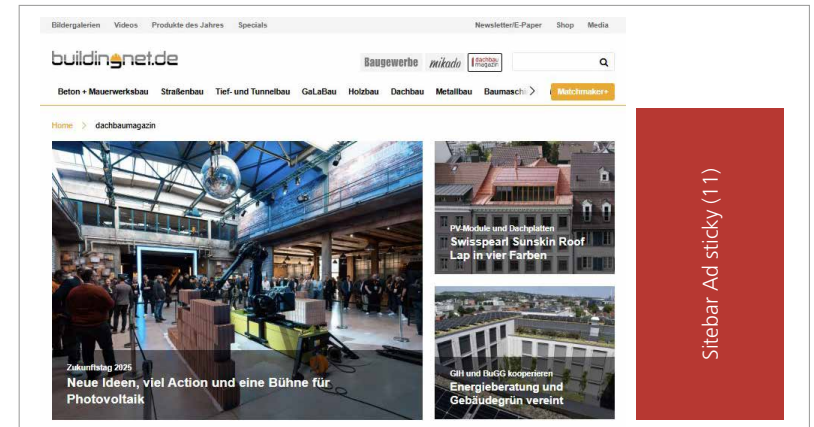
Bildergalerien Videos Produkte des Jahres Specials

Newsletter/E-Paper Shop Media

buildingnet.de

Baugewerbe mikado dachbau magazin

Beton + Mauerwerksbau Straßenbau Tief- und Tunnelbau GaLaBau Holzbau Dachbau Metallbau Baumasch

Matchmaker+

Home > dachbaumagazin

Zukunftstag 2025
Neue Ideen, viel Action und eine Bühne für Photovoltaik

PV-Module und Dachplatten
Swisspearl Sunskin Roof Lap in vier Farben

GIH und BuGG kooperieren
Energieberatung und Gebäudegrün vereint

Sitebar Ad sticky (11)